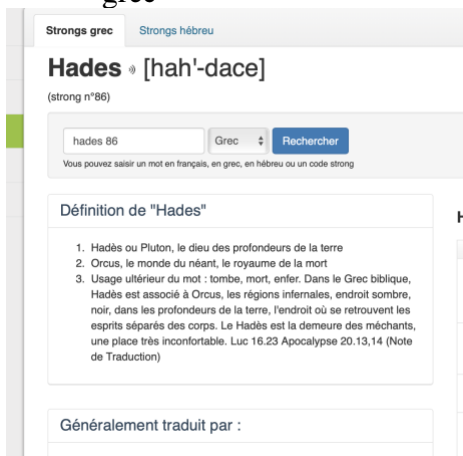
grec

Strongs grec | Strongs hébreu

Hades [hah'-dace]

(strong n°86)

hades 86 | Grec | Rechercher

Vous pouvez saisir un mot en français, en grec, en hébreu ou un code strong

Définition de "Hades"

1. Hadès ou Pluton, le dieu des profondeurs de la terre
2. Orcus, le monde du néant, le royaume de la mort
3. Usage ultérieur du mot : tombe, mort, enfer. Dans le Grec biblique, Hadès est associé à Orcus, les régions infernales, endroit sombre, noir, dans les profondeurs de la terre, l'endroit où se retrouvent les esprits séparés des corps. Le Hadès est la demeure des méchants, une place très inconfortable. Luc 16.23 Apocalypse 20.13,14 (Note de Traduction)

Généralement traduit par :

H